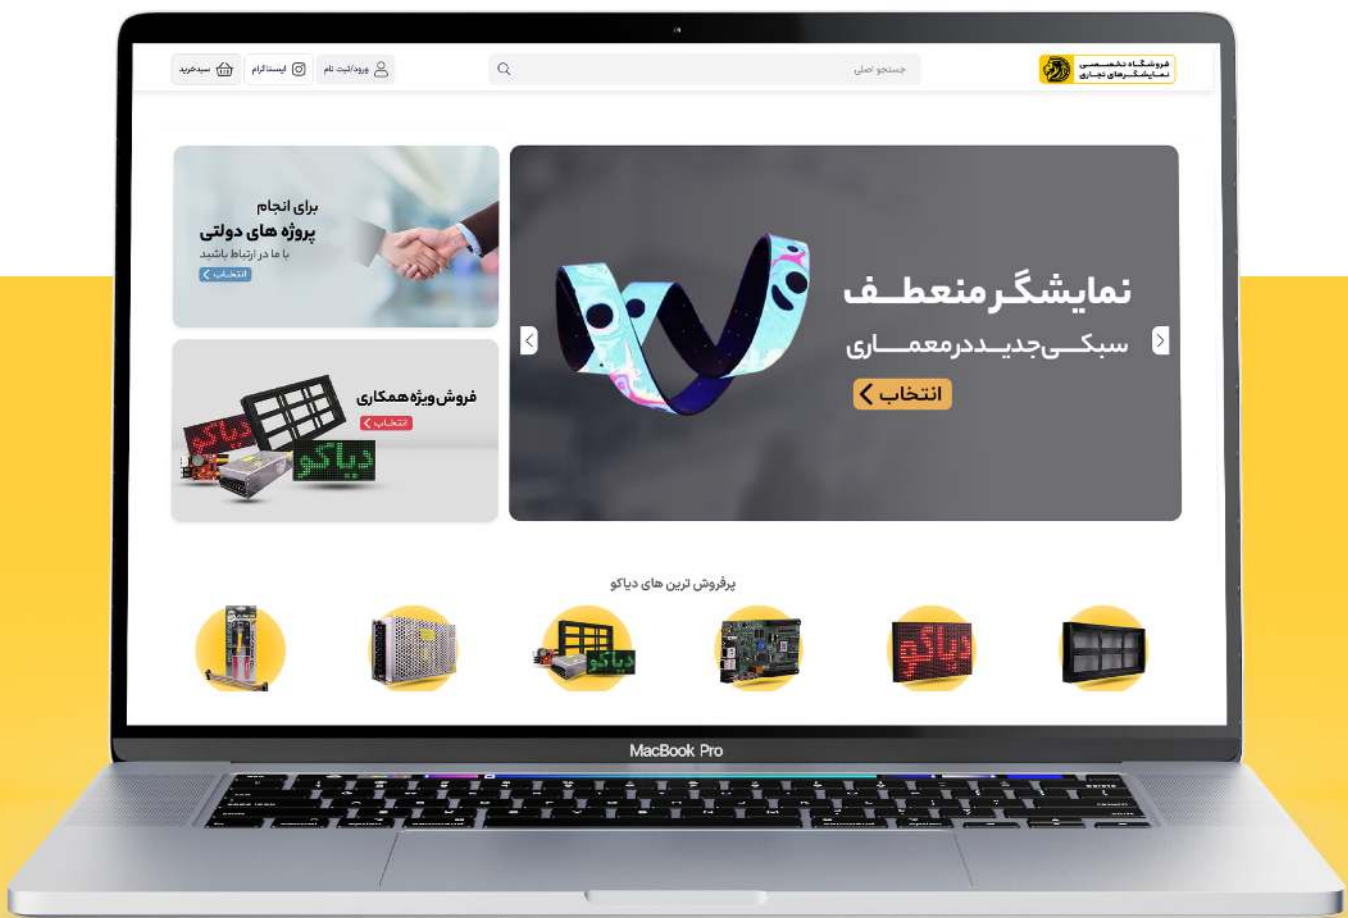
فروشگاه تخصصی
نمایشگرهای تجاری

جستجو اصلی

ورود/ثبت نام
اینستاگرام
سبدخرید

نمایشگر منعطـف
سبکـــی جدیـــد در معمـــاری
انتخاب

برای انجام
پروژه های دولتی
با ما در ارتباط باشید
انتخاب

فروش ویژه همکاری
انتخاب
دیاکو
دیاکو

پرفروش ترین های دیاکو

دیاکو
دیاکو

MacBook Pro